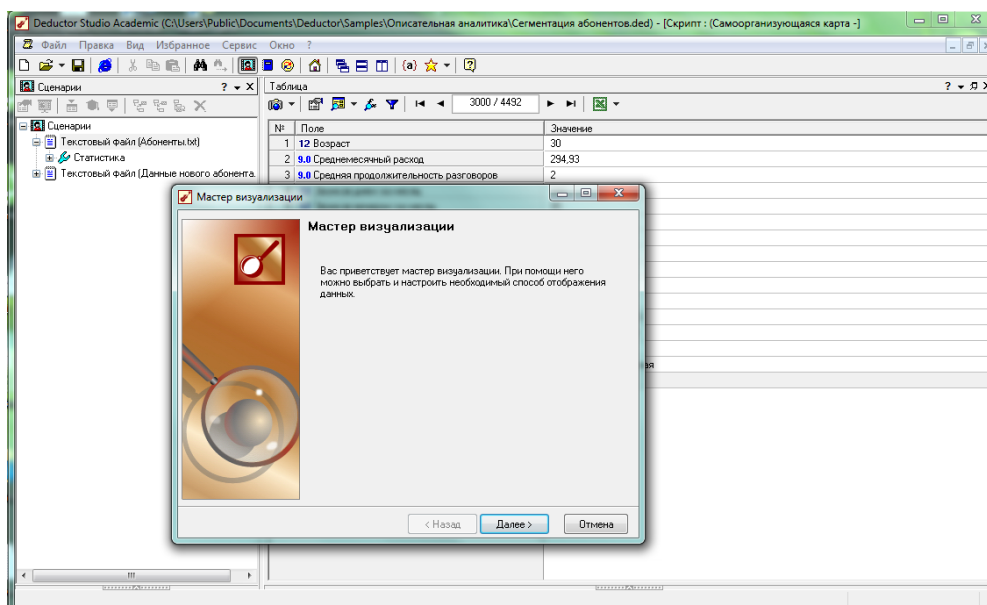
Deductor Studio Academic (C:\Users\Public\Documents\Deductor\Samples\Описательная аналитика\Сегментация абонентов.ded) - [Скрипт : (Самоорганизующаяся карта -]

Файл Правка Вид Избранное Сервис Окно ?

Сценарии ? ▾ ✕

Сценарии
Текстовый файл (Абоненты.txt)
Статистика
Текстовый файл (Данные нового абонента.

Таблица ? ▾

3000 / 4492

| № | Поле | Значение |
|---|---|---|
| 1 | 12 Возраст | 30 |
| 2 | 9.0 Среднемесячный расход | 294,93 |
| 3 | 9.0 Средняя продолжительность разговоров | 2 |

Мастер визуализации

Мастер визуализации

Вас приветствует мастер визуализации. При помощи него можно выбрать и настроить необходимый способ отображения данных.

< Назад Далее > Отмена

ая